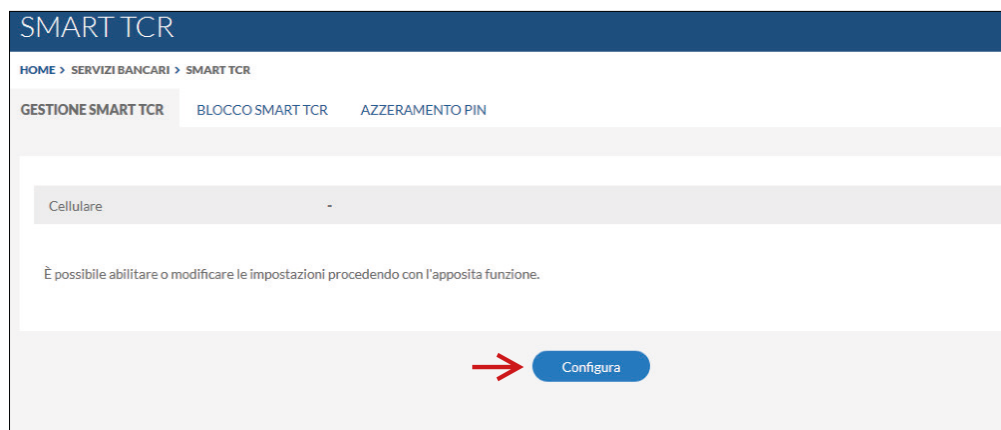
SMART TCR

HOME > SERVIZI BANCARI > SMART TCR

GESTIONE SMART TCR BLOCCO SMART TCR AZZERAMENTO PIN

| Cellulare | - |
|---|---|

È possibile abilitare o modificare le impostazioni procedendo con l'apposita funzione.

Configura